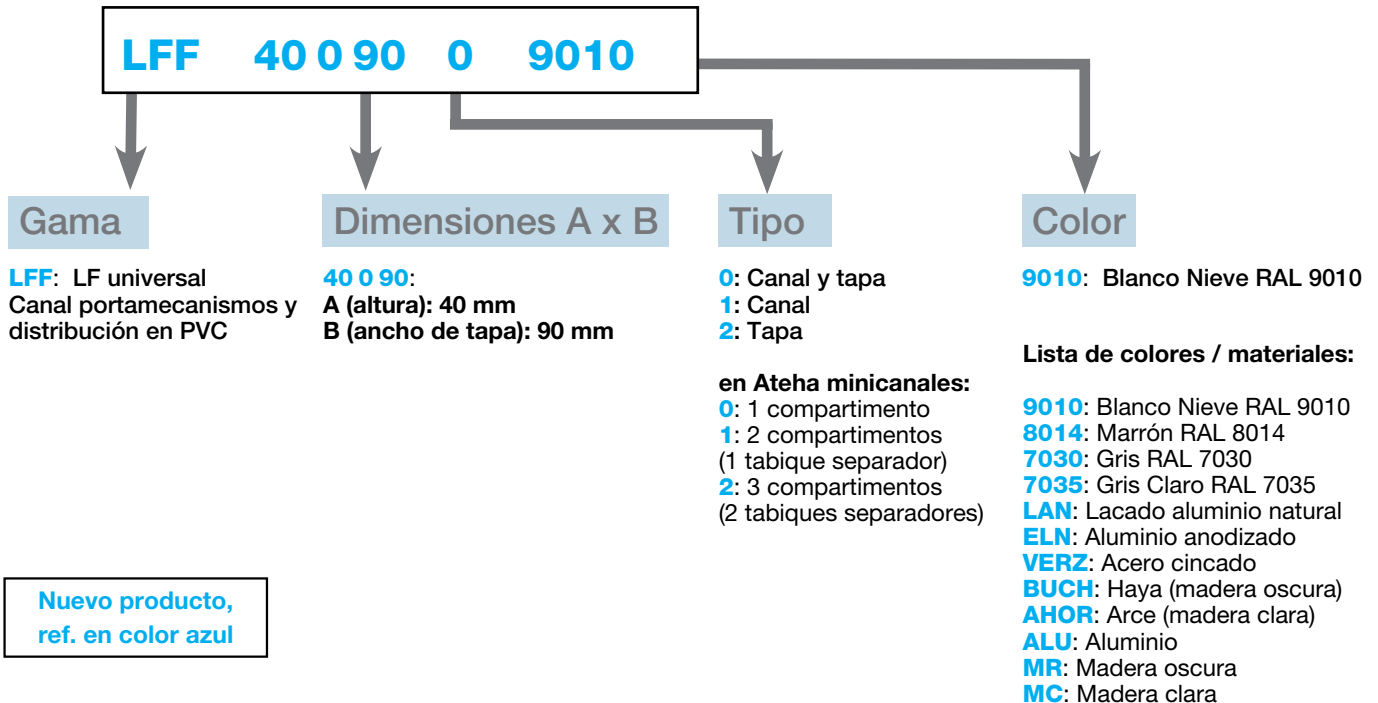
LFF 40 0 90 0 9010

Gama

LFF: LF universal
Canal portamecanismos y distribución en PVC

Dimensiones A x B

40 0 90:
A (altura): 40 mm
B (ancho de tapa): 90 mm

Tipo

0: Canal y tapa
1: Canal
2: Tapa

en Ateha minicanales:
0: 1 compartimento
1: 2 compartimentos
(1 tabique separador)
2: 3 compartimentos
(2 tabiques separadores)

Color

9010: Blanco Nieve RAL 9010

Lista de colores / materiales:

9010: Blanco Nieve RAL 9010
8014: Marrón RAL 8014
7030: Gris RAL 7030
7035: Gris Claro RAL 7035
LAN: Lacado aluminio natural
ELN: Aluminio anodizado
VERZ: Acero cincado
BUCH: Haya (madera oscura)
AHOR: Arce (madera clara)
ALU: Aluminio
MR: Madera oscura
MC: Madera clara

Nuevo producto, ref. en color azul